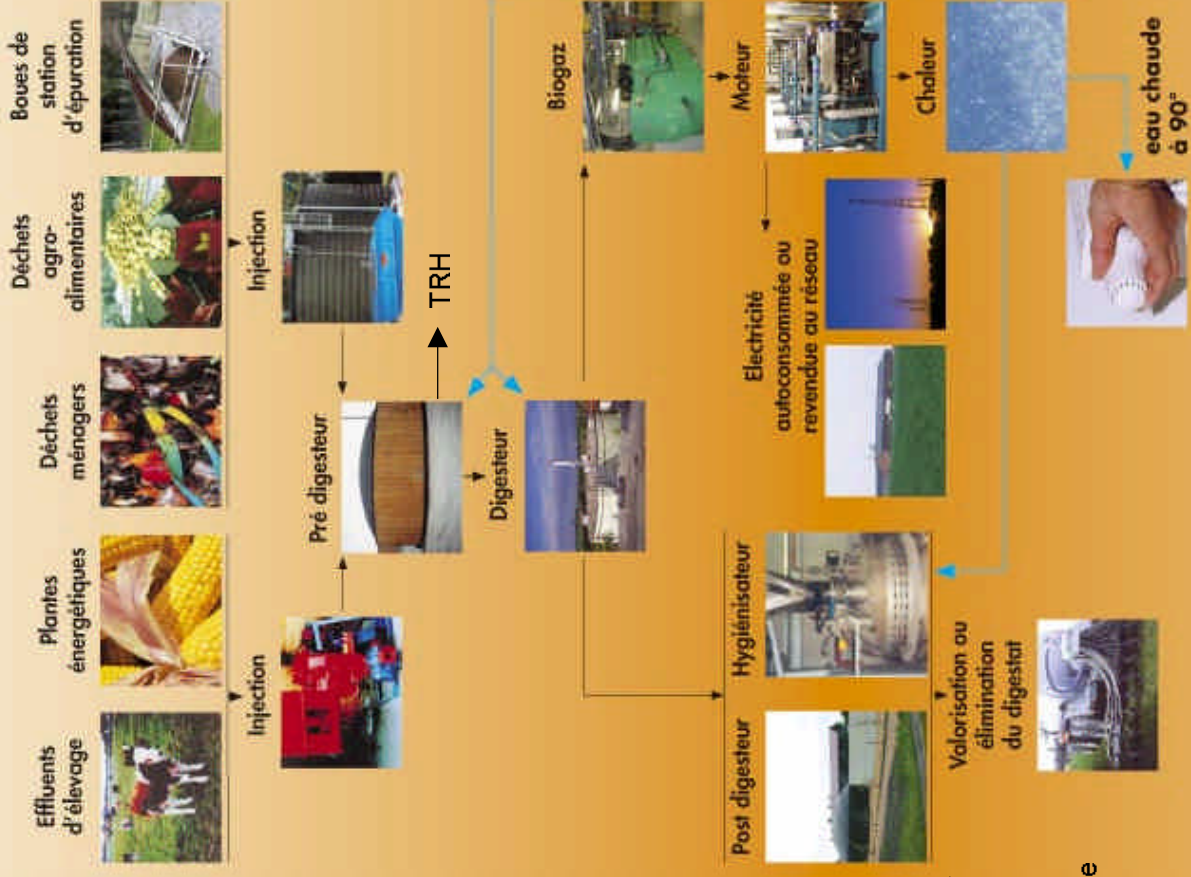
Effluents d'élevage

Plantes énergétiques

Déchets ménagers

Déchets agro-alimentaires

Boues de station d'épuration

Injection

Injection

Pré digesteur

TRH

Digesteur

Biogaz

Moteur

Chaleur

eau chaude à 90°

Electricité autoconsommée ou revendue au réseau

Post digesteur

Hygiénisateur

Valorisation ou élimination du digestat

e